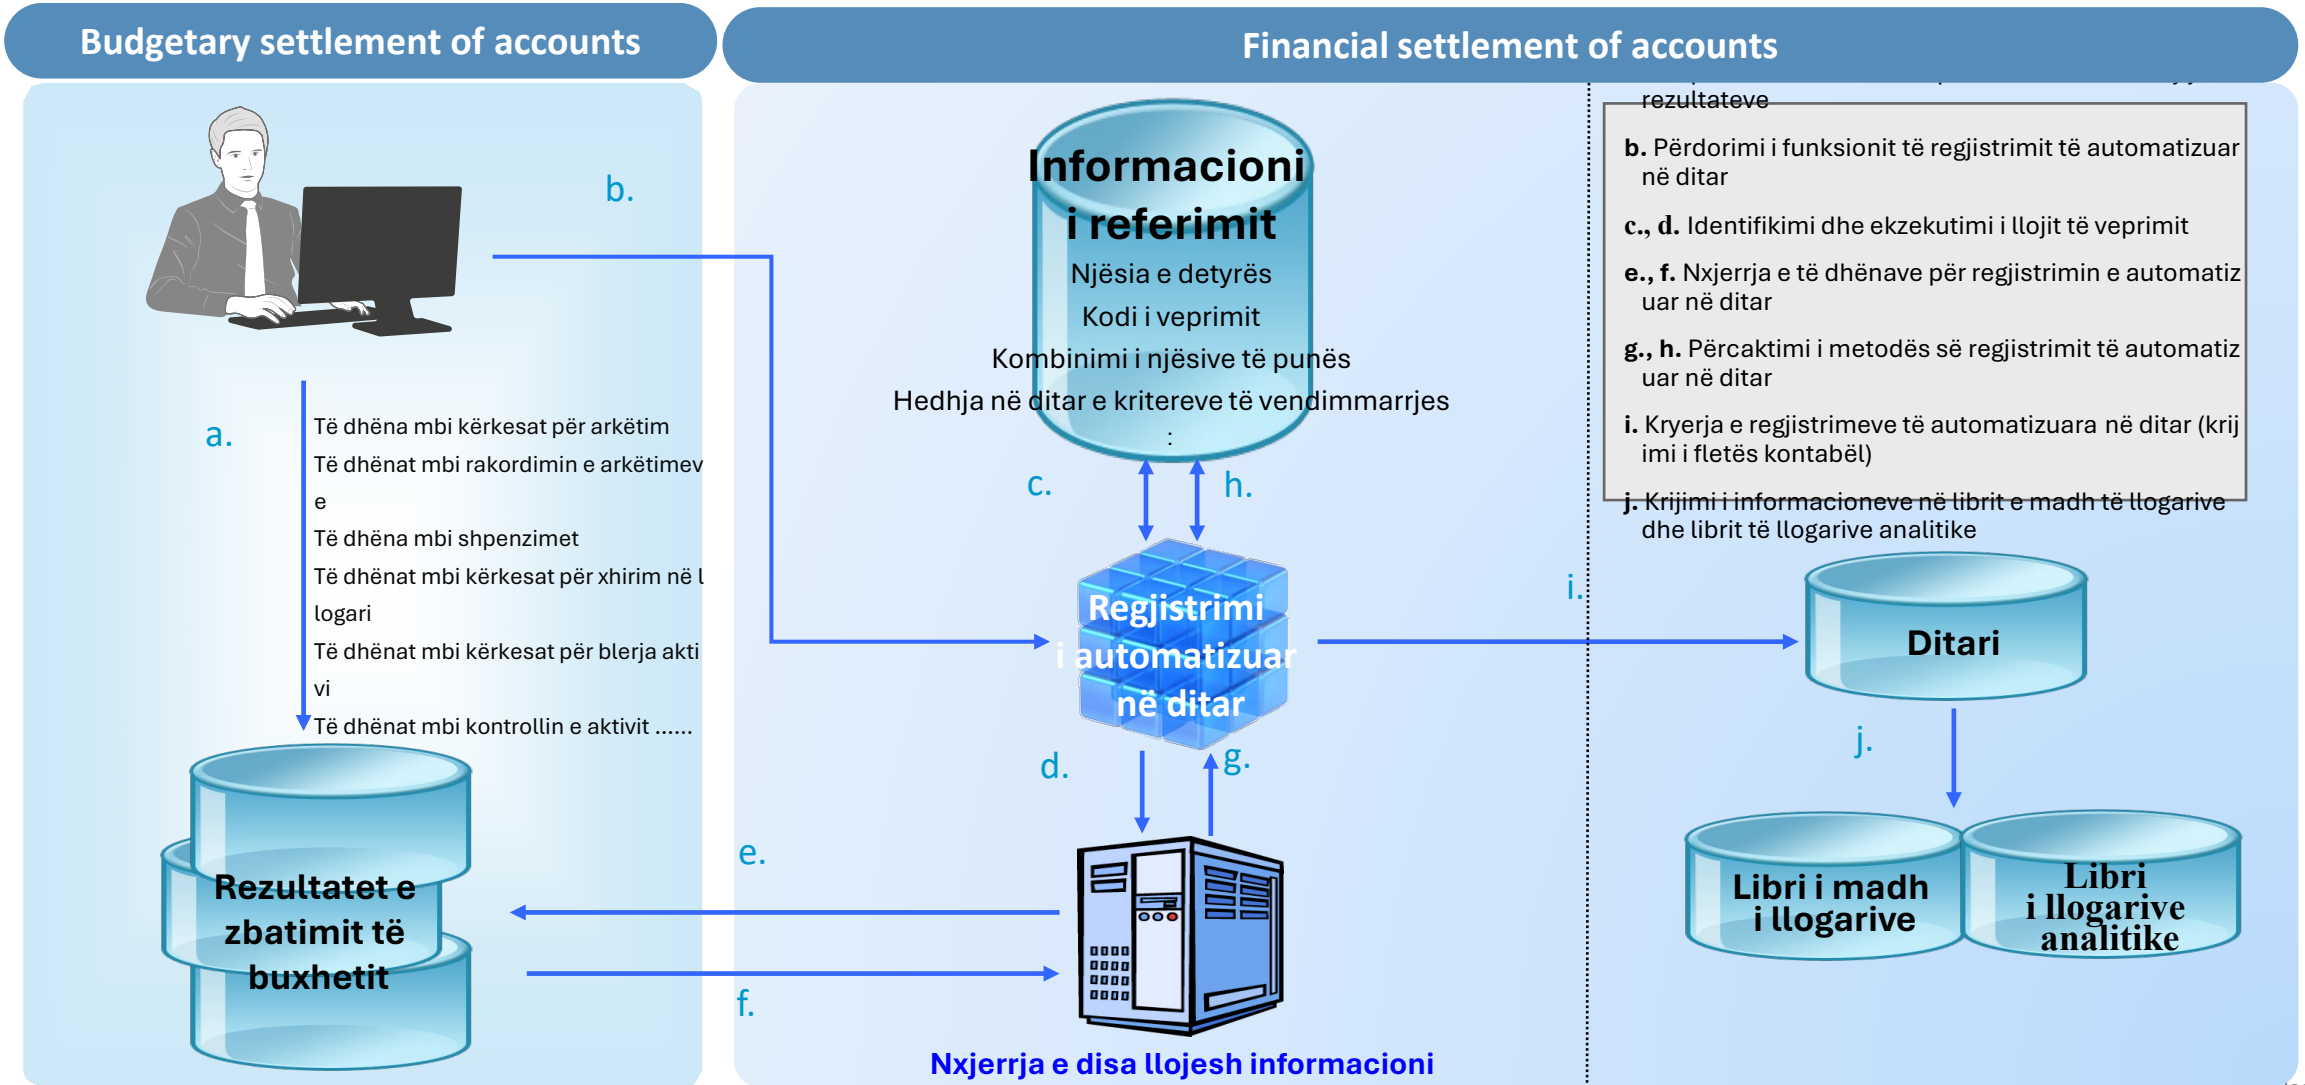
Budgetary settlement of accounts

Financial settlement of accounts

b.

a.

Të dhëna mbi kërkesat për arkëtim
Të dhënat mbi rakordimin e arkëtimev e
Të dhëna mbi shpenzimet
Të dhënat mbi kërkesat për xhirim në l logari
Të dhënat mbi kërkesat për blerja akti vi
Të dhënat mbi kontrollin e aktivit ......

Rezultatet e zbatimit të buxhetit

Informacioni i referimit
Njësia e detyrës
Kodi i veprimit
Kombinimi i njësive të punës
Hedhja në ditar e kritereve të vendimmarrjes
:

c.

h.

Regjistrimi i automatizuar në ditar

d.

g.

e.

f.

Nxjerrja e disa llojesh informacioni

rezultateve

b. Përdorimi i funksionit të regjistrimit të automatizuar në ditar

c., d. Identifikimi dhe ekzekutimi i llojit të veprimit

e., f. Nxjerrja e të dhënave për regjistrimin e automatizuar në ditar

g., h. Përcaktimi i metodës së regjistrimit të automatizuar në ditar

i. Kryerja e regjistrimeve të automatizuara në ditar (krijimi i fletës kontabël)

j. Krijimi i informacioneve në librit e madh të llogarive dhe librit të llogarive analitike

i.

Ditari

j.

Libri i madh i llogarive

Libri i llogarive analitike